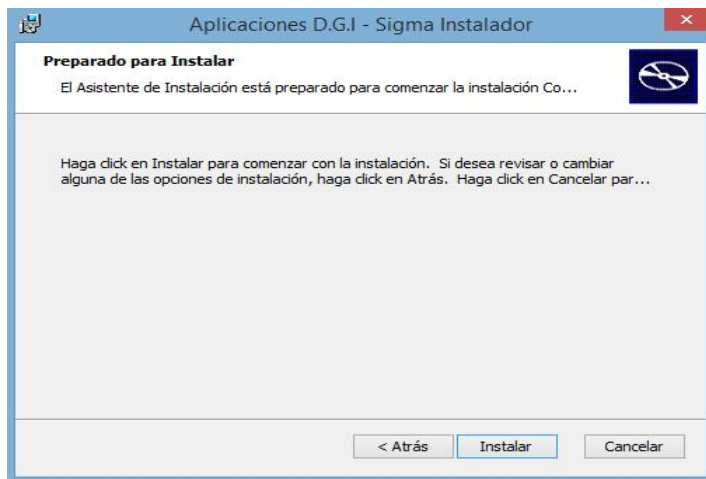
Aplicaciones D.G.I - Sigma Instalador

Preparado para Instalar

El Asistente de Instalación está preparado para comenzar la instalación Co...

Haga click en Instalar para comenzar con la instalación. Si desea revisar o cambiar alguna de las opciones de instalación, haga click en Atrás. Haga click en Cancelar par...

< Atrás

Instalar

Cancelar